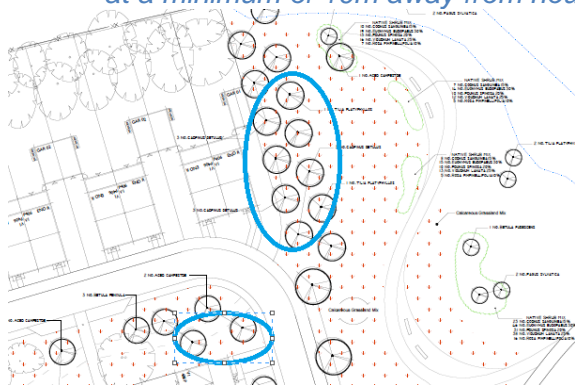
at a minimum of 10m away from hou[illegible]

NATIVE SHRUB MIX
3 NO. ACER CAMPESTRE
TILIA PLATYPHYLLOS
BETULA PENDULA
Calcareous Grassland Mix
Calcareous Grassland Mix
BETULA PUBESCENS
PRUNUS SYLVESTRIS
3 NO. ACER CAMPESTRE
BETULA PENDULA
ACER CAMPESTRE
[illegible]